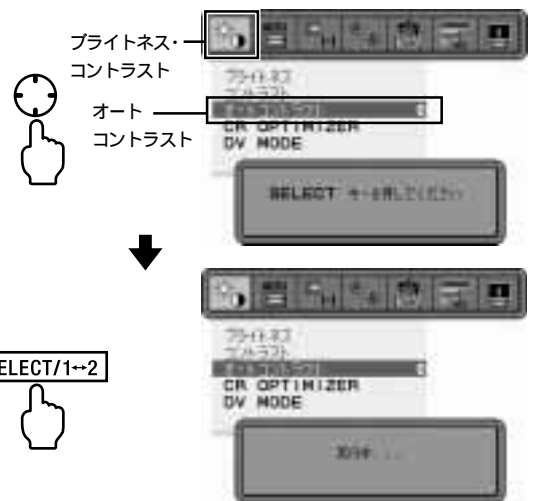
ブライトネス・
コントラスト

ブライトネス
コントラスト
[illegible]
CR OPTIMIZER
DV MODE

オート
コントラスト

SELECT キーを押してください

ブライトネス
コントラスト
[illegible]
CR OPTIMIZER
DV MODE

ELECT/1↔2

実行中 . . .